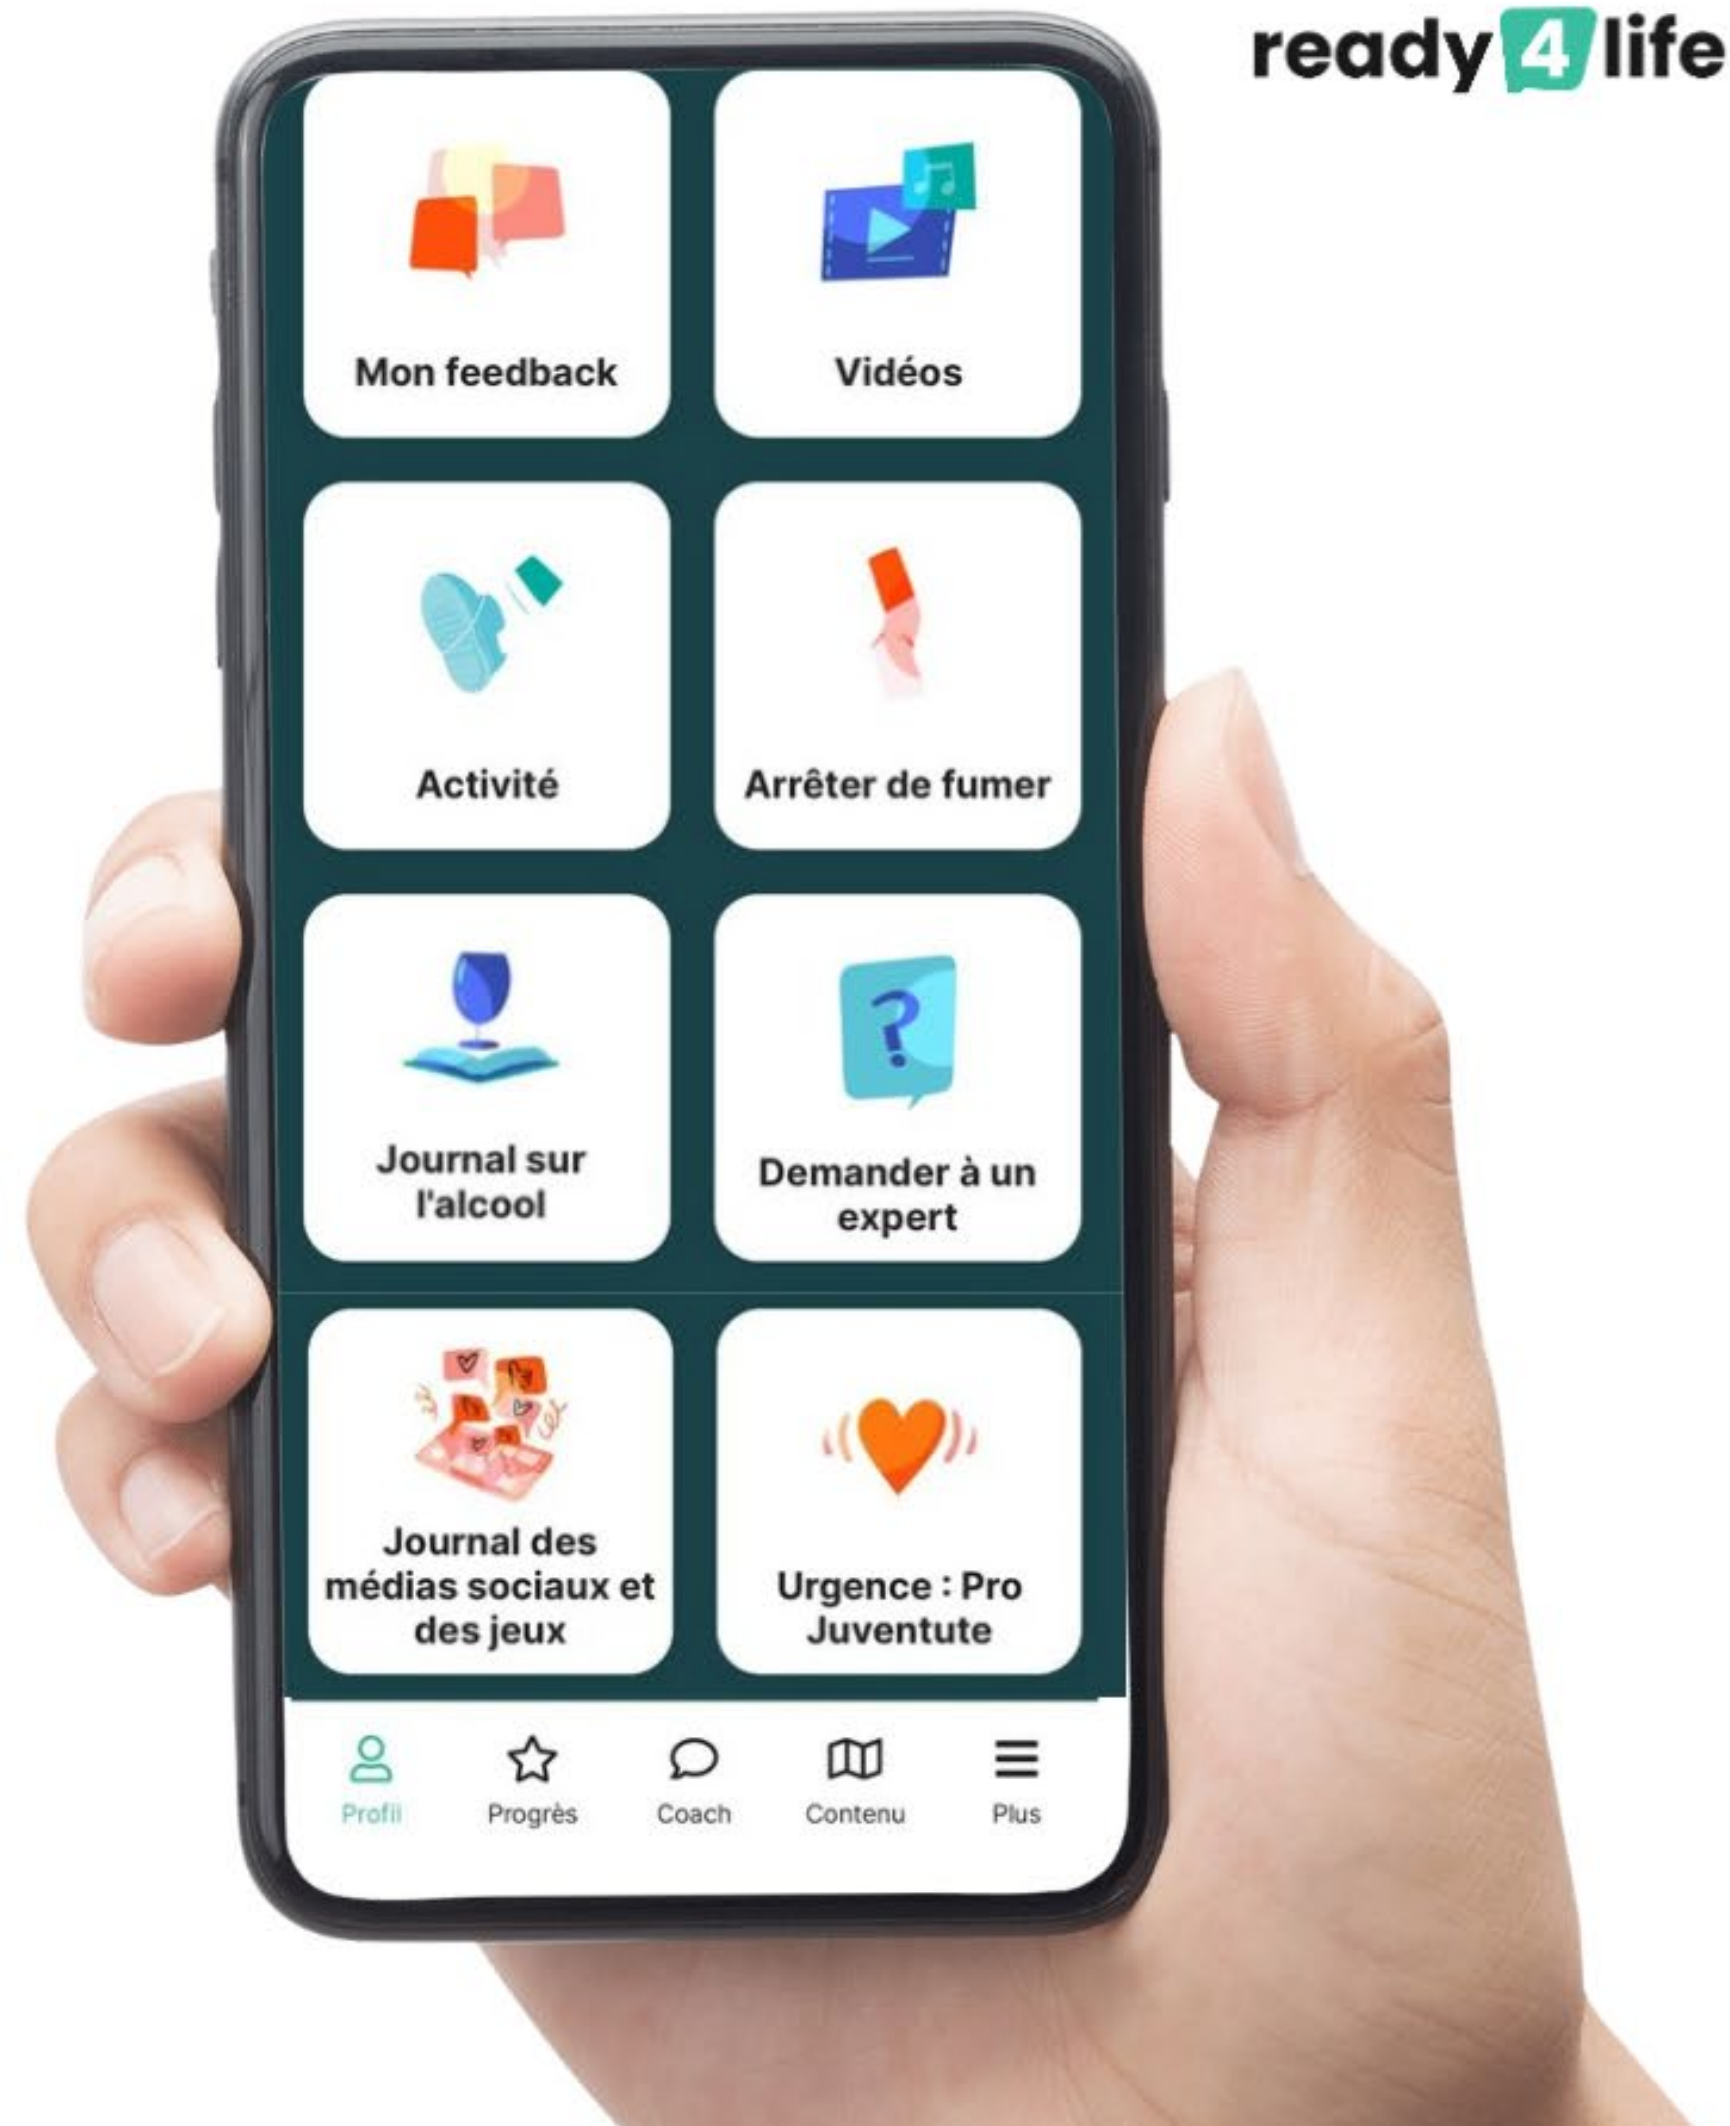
ready4life

Mon feedback

Vidéos

Activité

Arrêter de fumer

Journal sur l'alcool

Demander à un expert

Journal des médias sociaux et des jeux

Urgence : Pro Juventute

Profil
Progrès
Coach
Contenu
Plus